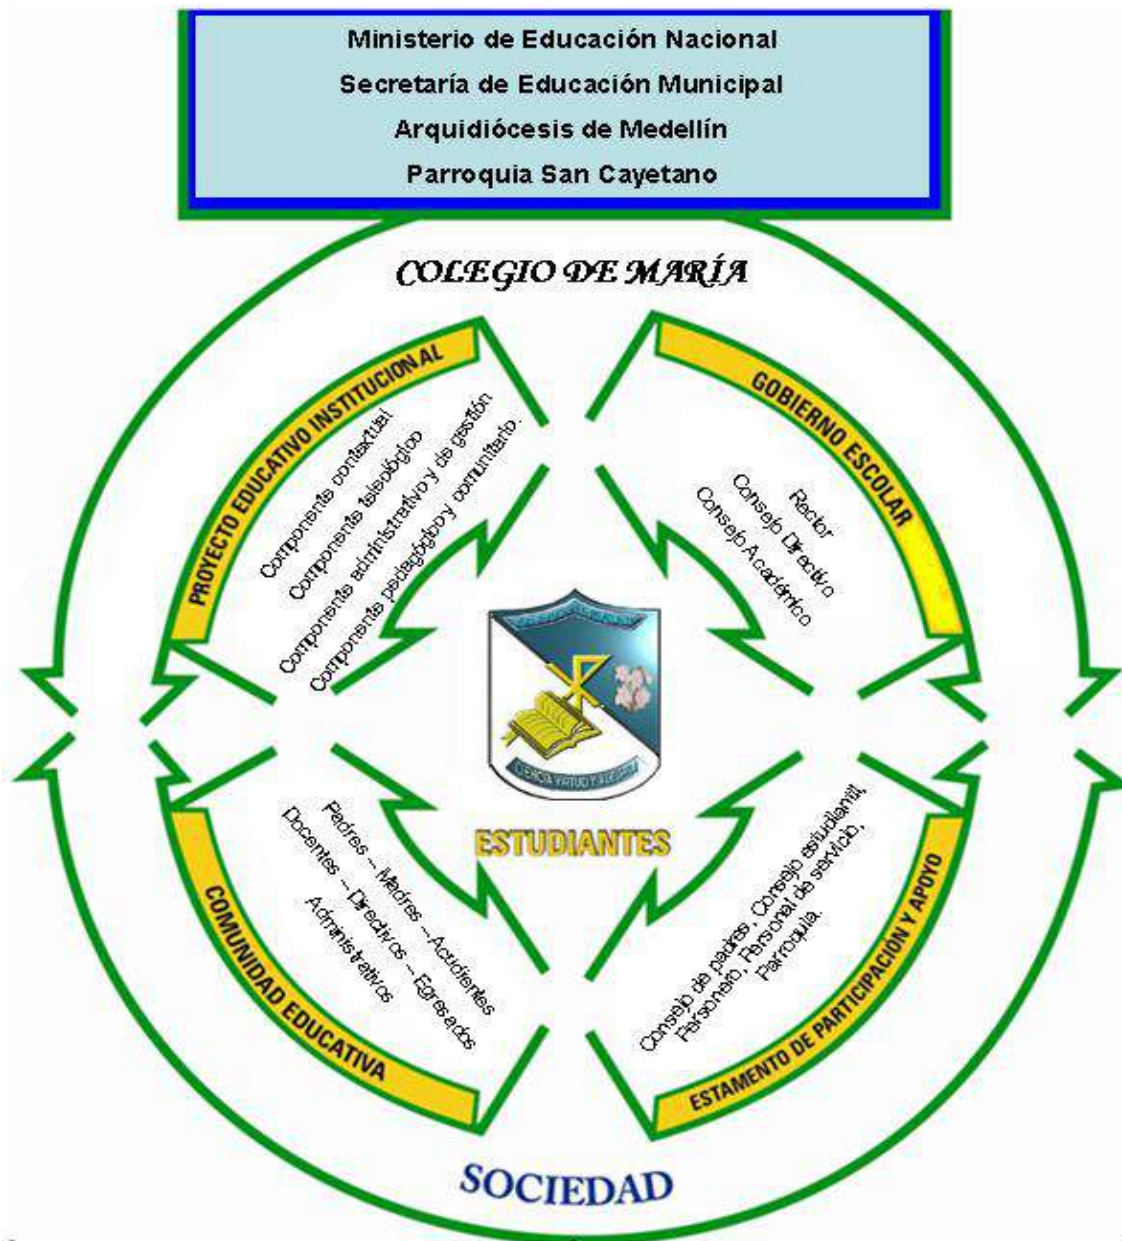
Ministerio de Educación Nacional
Secretaría de Educación Municipal
Arquidiócesis de Medellín
Parroquia San Cayetano

COLEGIO DE MARÍA

PROYECTO EDUCATIVO INSTITUCIONAL

Componente contextual
Componente teleológico
Componente administrativo y de gestión
Componente pedagógico y comunitario.

GOBIERNO ESCOLAR

Rector
Consejo Directivo
Consejo Académico

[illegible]

CIENCIA VIRTUD Y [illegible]

ESTUDIANTES

COMUNIDAD EDUCATIVA

Padres – Madres – Acudientes
Docentes – Directivos – Egresados
Administrativos

ESTAMENTO DE PARTICIPACIÓN Y APOYO

Consejo de padres, Consejo estudiantil, Personero, Personal de servicio, Parroquia.

SOCIEDAD